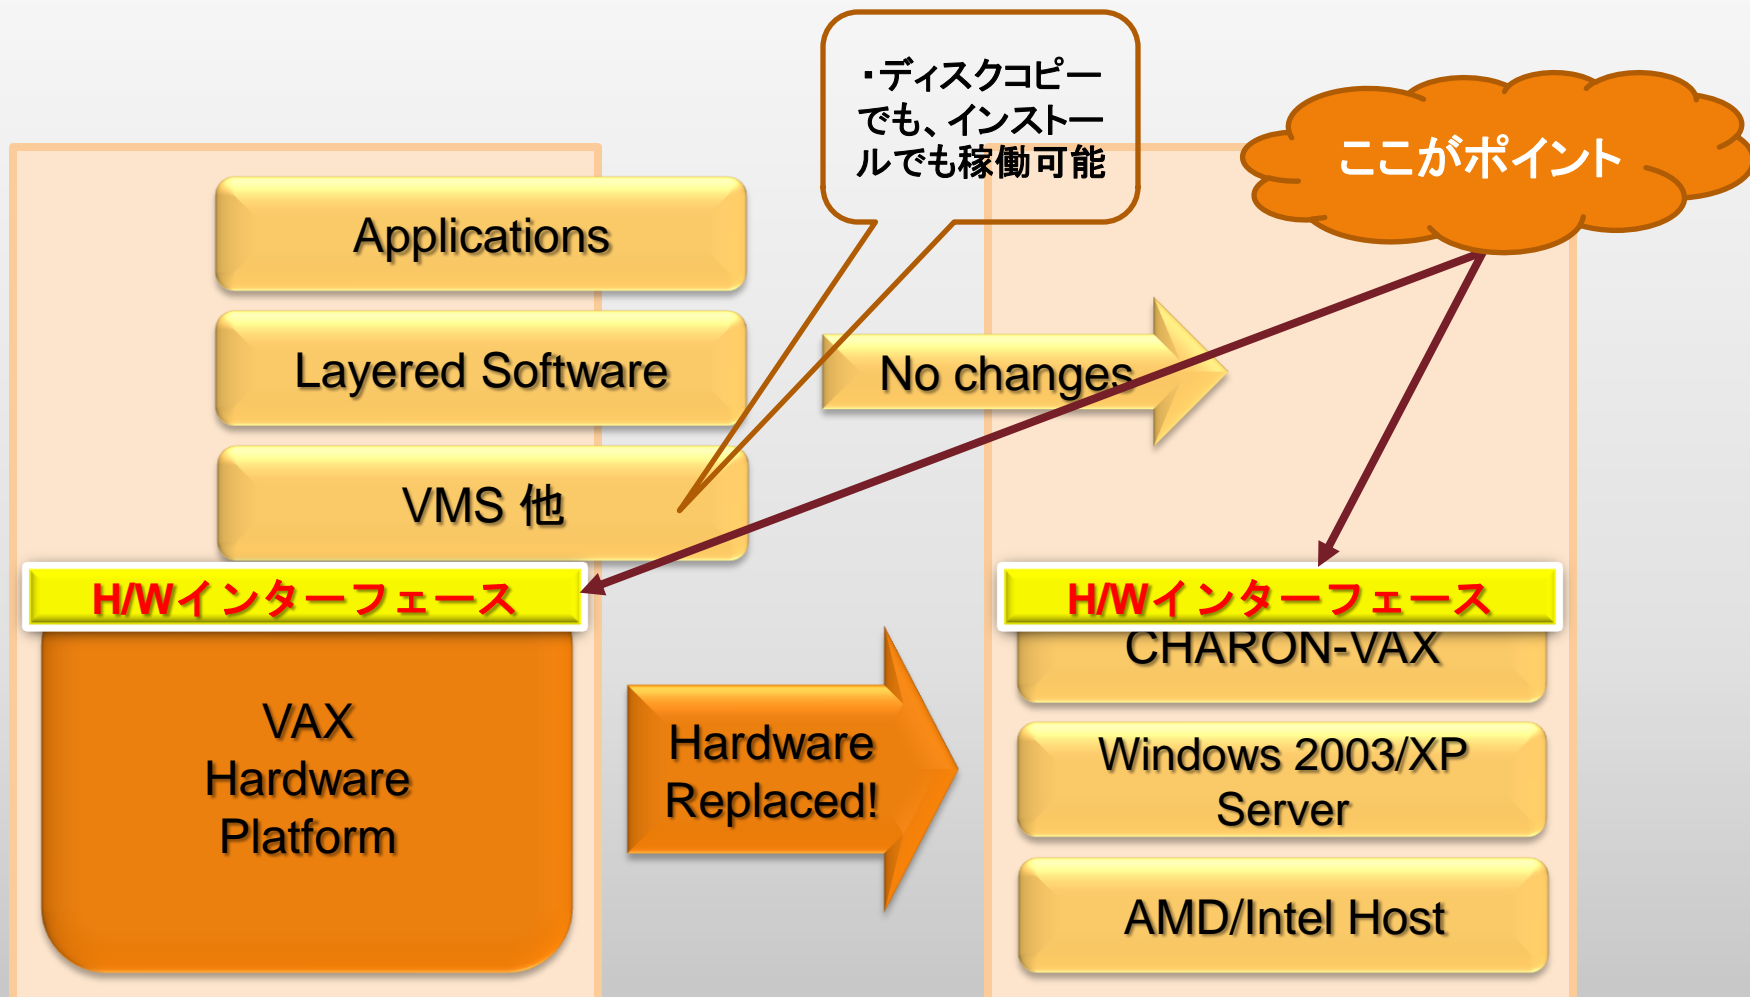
・ディスクコピーでも、インストールでも稼働可能

ここがポイント

Applications

Layered Software

VMS 他

No changes

H/Wインターフェース

VAX Hardware Platform

Hardware Replaced!

H/Wインターフェース

CHARON-VAX

Windows 2003/XP Server

AMD/Intel Host